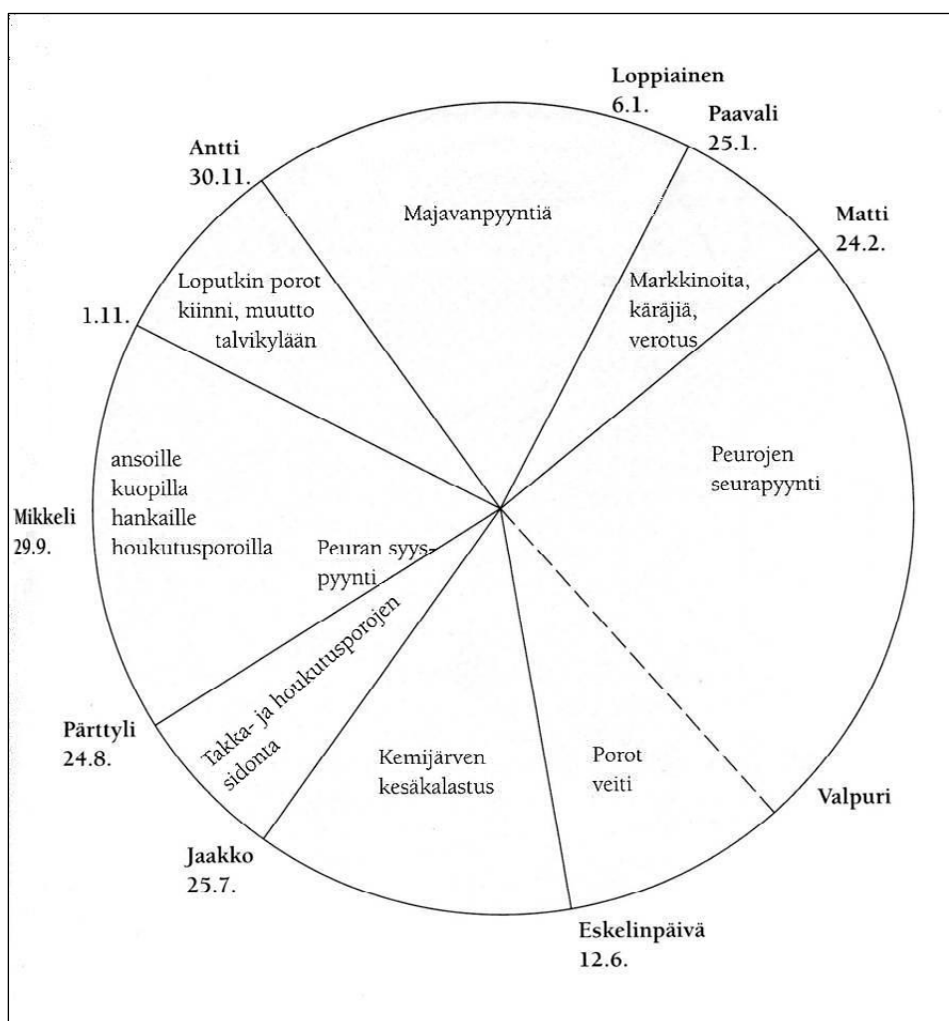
Loppiainen
6.1.

Paavali
25.1.

Matti
24.2.

Antti
30.11.

Majavanpyyntiä

Loputkin porot kiinni, muutto talvikylään

1.11.

Markkinoita, käräjiä, verotus

Peurojen seurapyynti

ansoille
kuopilla
hankaille
houkutusporoilla

Mikkeli
29.9.

Peuran syyspyynti

Takka- ja houkutusporojen sidonta

Pärttyli
24.8.

Kemijärven kesäkalastus

Porot veiti

Valpuri

Jaakko
25.7.

Eskelinpäivä
12.6.